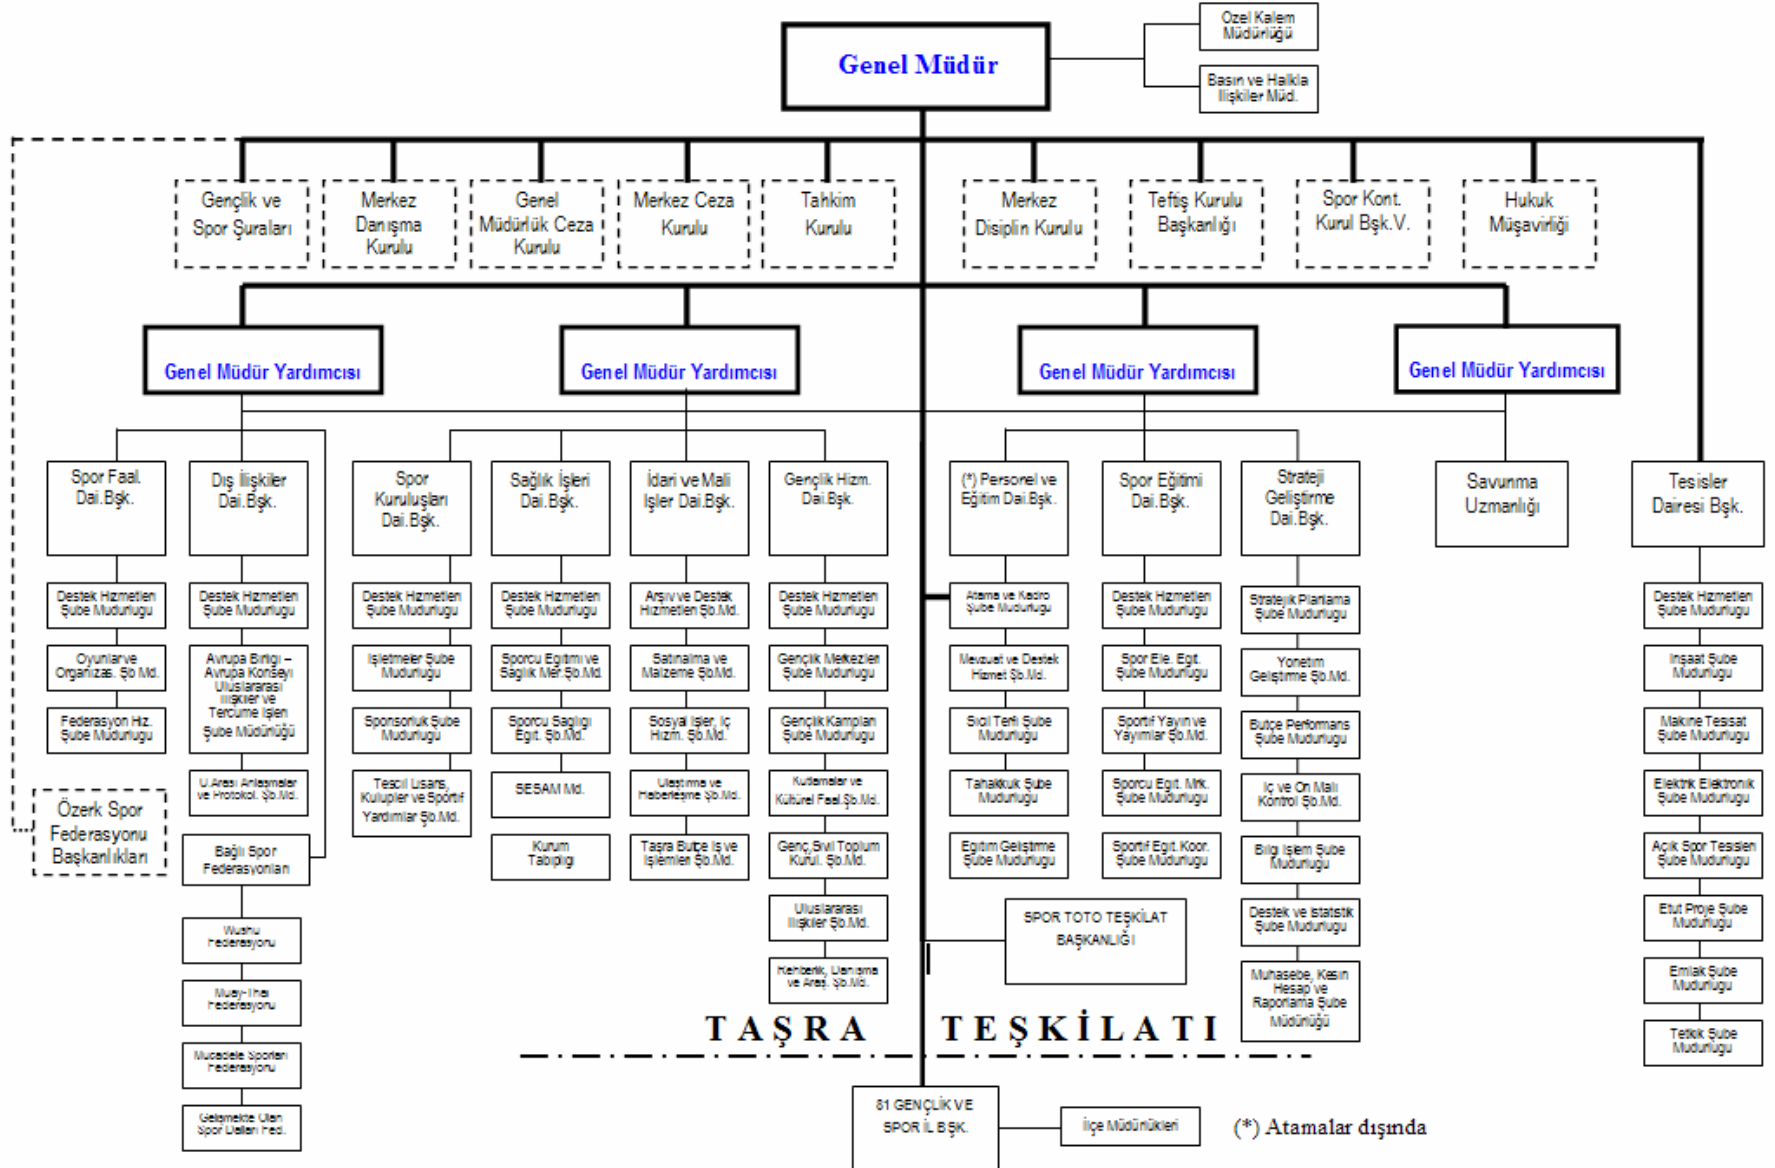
Genel Müdür

Özel Kalem Müdürlüğü

Basın ve Halkla İlişkiler Müd.

Gençlik ve Spor Şuraları

Merkez Danışma Kurulu

Genel Müdürlük Ceza Kurulu

Merkez Ceza Kurulu

Tahkim Kurulu

Merkez Disiplin Kurulu

Teftiş Kurulu Başkanlığı

Spor Kont. Kurul Bşk.V.

Hukuk Müşavirliği

Genel Müdür Yardımcısı

Genel Müdür Yardımcısı

Genel Müdür Yardımcısı

Genel Müdür Yardımcısı

Spor Faal. Dai.Bşk.

Destek Hizmetleri Şube Müdürlüğü

Oyunlar ve Organizas. Şb.Md.

Federasyon Hiz. Şube Müdürlüğü

Özerk Spor Federasyonu Başkanlıkları

Dış İlişkiler Dai.Bşk.

Destek Hizmetleri Şube Müdürlüğü

Avrupa Birliği – Avrupa Konseyi Uluslararası İlişkiler ve Tercüme İşleri Şube Müdürlüğü

U.Arası Anlaşmalar ve Protokol. Şb.Md.

Bağlı Spor Federasyonları

Wushu Federasyonu

Muay-Thai Federasyonu

Mücadele Sporları Federasyonu

Gelişmekte Olan Spor Dalları Fed.

Spor Kuruluşları Dai.Bşk.

Destek Hizmetleri Şube Müdürlüğü

İşletmeler Şube Müdürlüğü

Sponsorluk Şube Müdürlüğü

Tescil Lisans, Kulüpler ve Sportif Yardımlar Şb.Md.

Sağlık İşleri Dai.Bşk.

Destek Hizmetleri Şube Müdürlüğü

Sporcu Eğitimi ve Sağlık Mer.Şb.Md.

Sporcu Sağlığı Eğit. Şb.Md.

SESAM Md.

Kurum Tabipliği

İdari ve Mali İşler Dai.Bşk.

Arşiv ve Destek Hizmetleri Şb.Md.

Satınalma ve Malzeme Şb.Md.

Sosyal İşler, İç Hizm. Şb.Md.

Ulaştırma ve Haberleşme Şb.Md.

Taşra Bütçe İş ve İşlemleri Şb.Md.

Gençlik Hizm. Dai.Bşk.

Destek Hizmetleri Şube Müdürlüğü

Gençlik Merkezleri Şube Müdürlüğü

Gençlik Kampları Şube Müdürlüğü

Kutlamalar ve Kültürel Faal.Şb.Md.

Genç.Sivil Toplum Kurul. Şb.Md.

Uluslararası İlişkiler Şb.Md.

Rehberlik, Danışma ve Araş. Şb.Md.

(*) Personel ve Eğitim Dai.Bşk.

Atama ve Kadro Şube Müdürlüğü

Mevzuat ve Destek Hizmet Şb.Md.

Sicil Terfi Şube Müdürlüğü

Tahakkuk Şube Müdürlüğü

Eğitim Geliştirme Şube Müdürlüğü

Spor Eğitimi Dai.Bşk.

Destek Hizmetleri Şube Müdürlüğü

Spor Ele. Eğit. Şube Müdürlüğü

Sportif Yayın ve Yayımlar Şb.Md.

Sporcu Eğit. Mrk. Şube Müdürlüğü

Sportif Eğit. Koor. Şube Müdürlüğü

Strateji Geliştirme Dai.Bşk.

Stratejik Planlama Şube Müdürlüğü

Yönetim Geliştirme Şb.Md.

Bütçe Performans Şube Müdürlüğü

İç ve Ön Mali Kontrol Şb.Md.

Bilgi İşlem Şube Müdürlüğü

Destek ve İstatistik Şube Müdürlüğü

Muhasebe, Kesin Hesap ve Raporlama Şube Müdürlüğü

Savunma Uzmanlığı

Tesisler Dairesi Bşk.

Destek Hizmetleri Şube Müdürlüğü

İnşaat Şube Müdürlüğü

Makine Tesisat Şube Müdürlüğü

Elektrik Elektronik Şube Müdürlüğü

Açık Spor Tesisleri Şube Müdürlüğü

Etüt Proje Şube Müdürlüğü

Emlak Şube Müdürlüğü

Tetkik Şube Müdürlüğü

SPOR TOTO TEŞKİLAT BAŞKANLIĞI

TAŞRA TEŞKİLATI

81 GENÇLİK VE SPOR İL BŞK.

İlçe Müdürlükleri

(*) Atamalar dışında